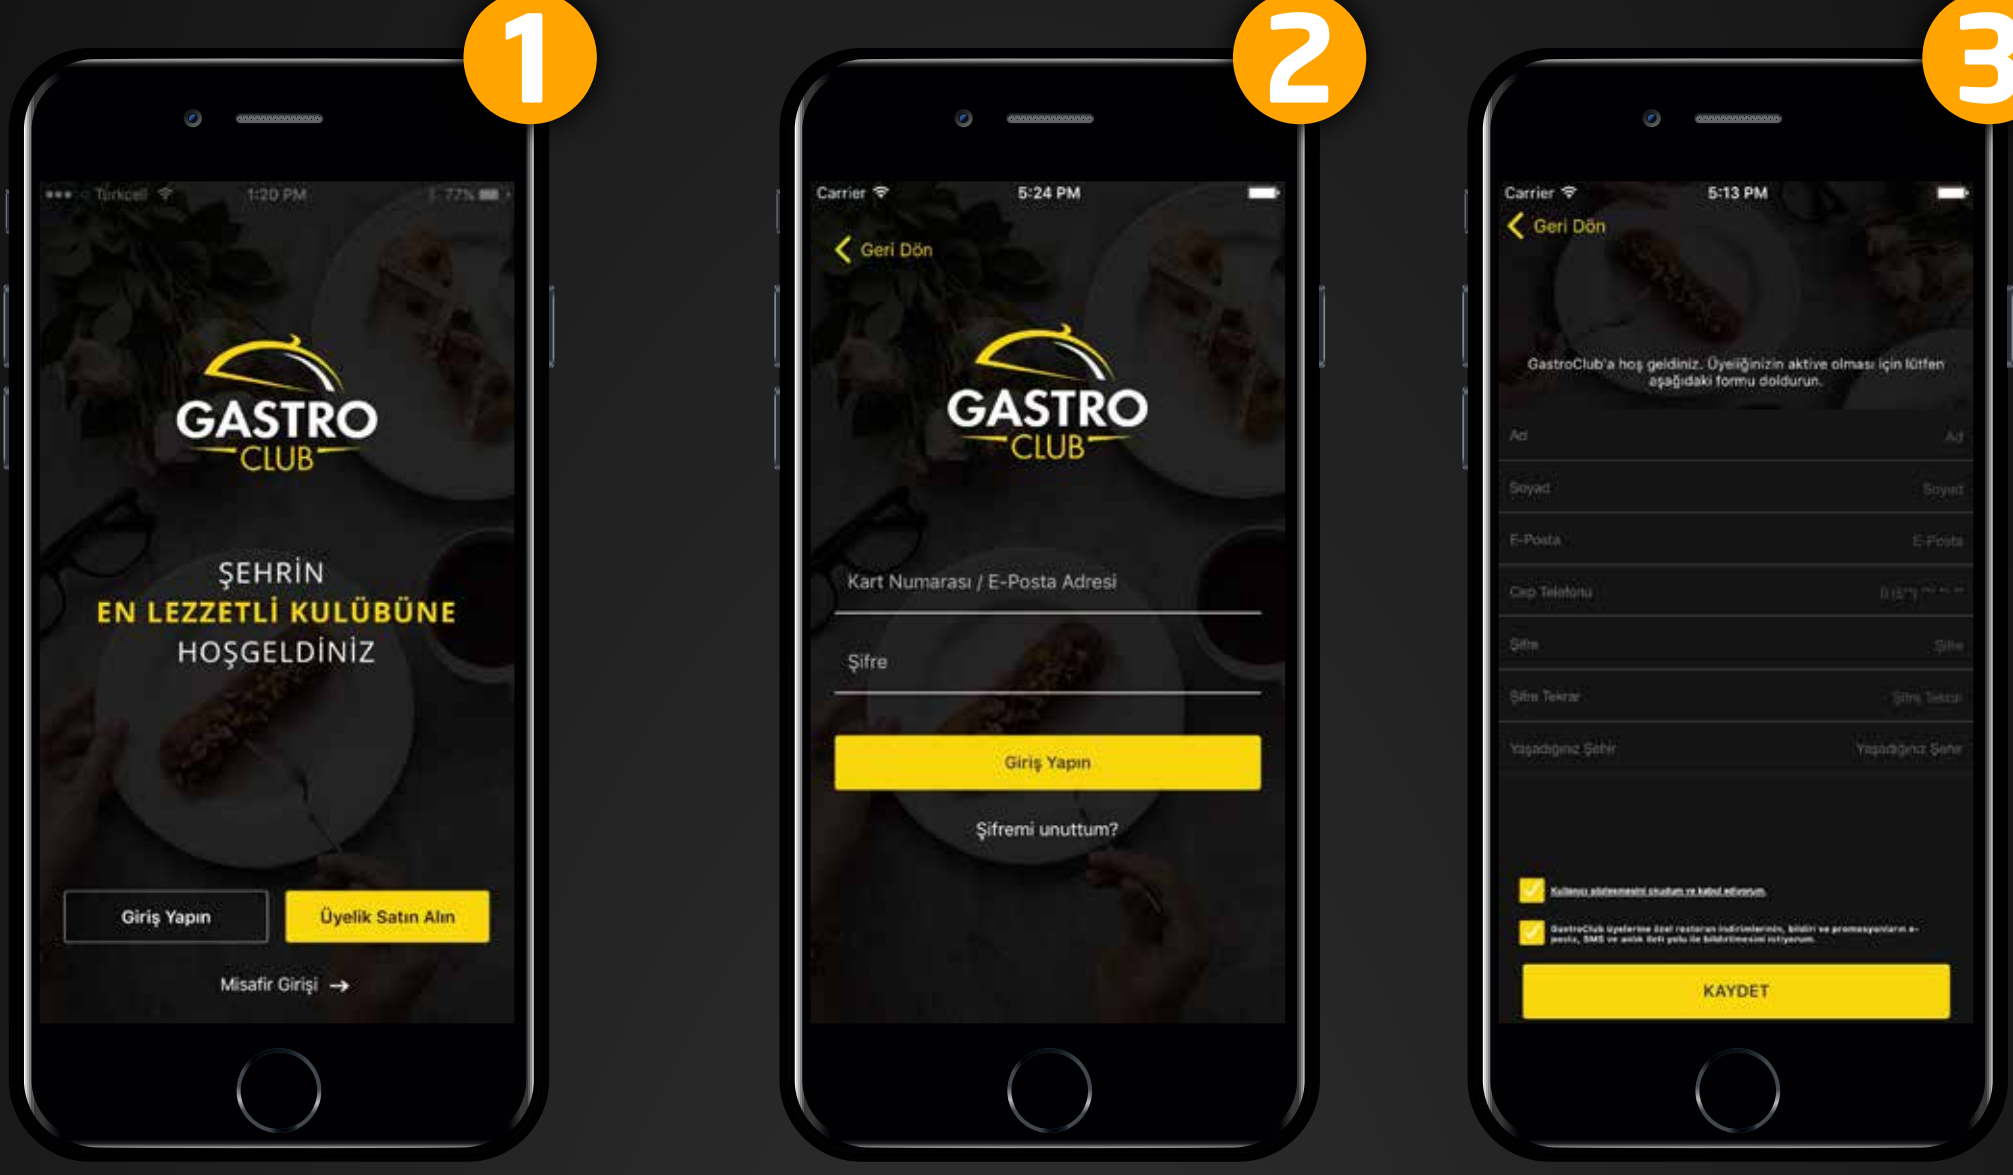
1

Turkcell 1:20 PM 77%

GASTRO CLUB

ŞEHRİN
EN LEZZETLİ KULÜBÜNE
HOŞGELDİNİZ

Giriş Yapın
Üyelik Satın Alın

Misafir Girişi →

2

Carrier 5:24 PM

Geri Dön

GASTRO CLUB

Kart Numarası / E-Posta Adresi

Şifre

Giriş Yapın

Şifremi unuttum?

3

Carrier 5:13 PM

Geri Dön

GastroClub'a hoş geldiniz. Üyeliğinizin aktive olması için lütfen aşağıdaki formu doldurun.

| Ad | Ad |
|---|---|
| Soyad | Soyad |
| E-Posta | E-Posta |
| Cep Telefonu | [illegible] |
| Şifre | Şifre |
| Şifre Tekrar | Şifre Tekrar |
| Yaşadığınız Şehir | Yaşadığınız Şehir |

Kullanıcı sözleşmesini okudum ve kabul ediyorum.

GastroClub üyelerine özel restoran indirimlerinin, bildiri ve promosyonların e-posta, SMS ve anlık ileti yolu ile bildirilmesini istiyorum.

KAYDET